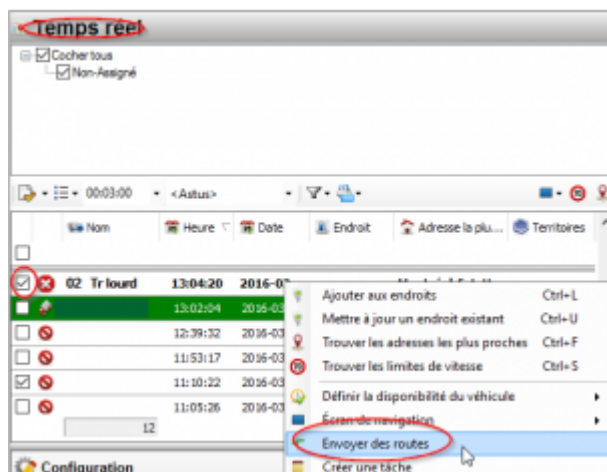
Temps réel

Cocher tous
Non-Assigné

00:03:00 <Astus>

| | Nom | Heure | Date | Endroit | Adresse la plu... | Territoires |
|---|---|---|---|---|---|---|
| | | | | | | |
| | 02 Tr lourd | 13:04:20 | 2016-0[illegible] | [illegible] | | |
| | | 13:02:04 | 2016-03 | | | |
| | | 12:39:32 | 2016-03 | | | |
| | | 11:53:17 | 2016-03 | | | |
| | | 11:10:22 | 2016-03 | | | |
| | | 11:05:26 | 2016-03 | | | |
| | 12 | | | | | |

Ajouter aux endroits Ctrl+L
Mettre à jour un endroit existant Ctrl+U
Trouver les adresses les plus proches Ctrl+F
Trouver les limites de vitesse Ctrl+S
Définir la disponibilité du véhicule
Écran de navigation
Envoyer des routes
Créer une tâche

Configuration